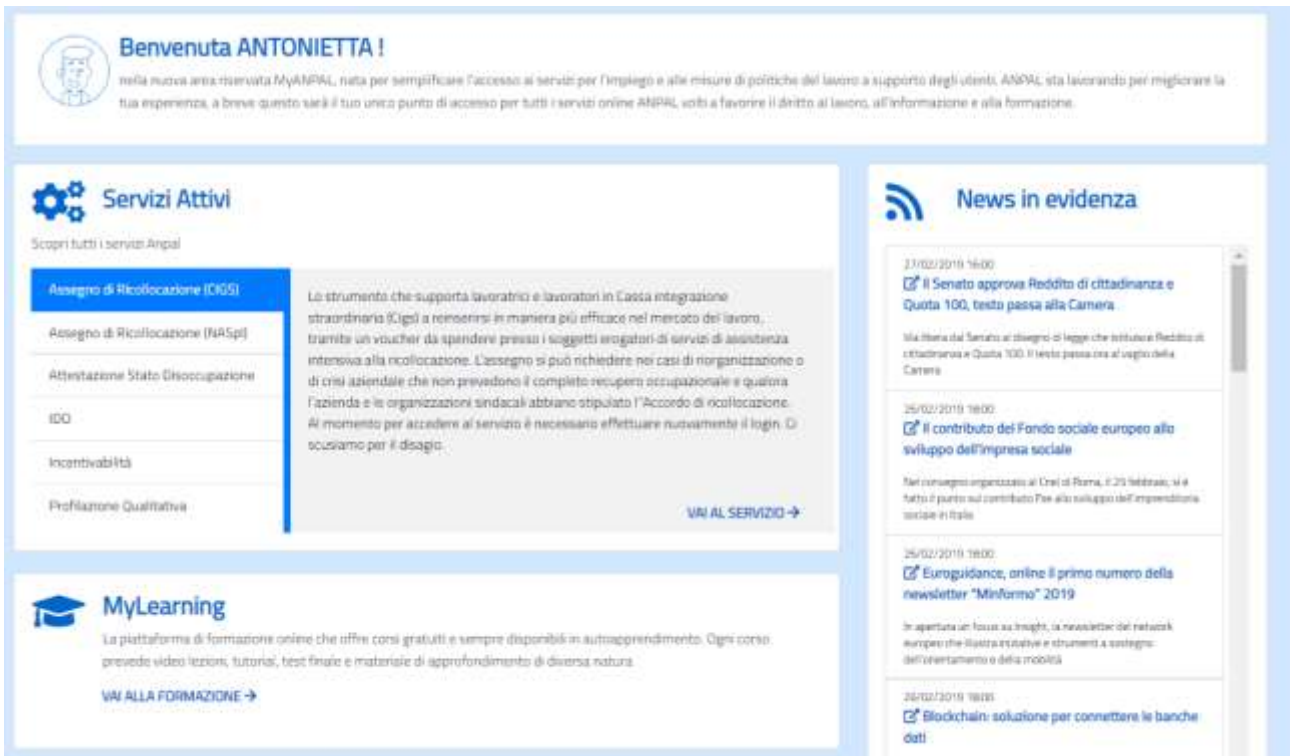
Benvenuta ANTONIETTA !

nella nuova area riservata MyANPAL, nata per semplificare l'accesso ai servizi per l'impiego e alle misure di politiche del lavoro a supporto degli utenti. ANPAL sta lavorando per migliorare la tua esperienza, a breve questo sarà il tuo unico punto di accesso per tutti i servizi online ANPAL volti a favorire il diritto al lavoro, all'informazione e alla formazione.

Servizi Attivi

Scopri tutti i servizi Anpal

Assegno di Ricollocazione (CIGS)

Assegno di Ricollocazione (NASpI)

Attestazione Stato Disoccupazione

IDO

Incentivabilità

Profilazione Qualitativa

Lo strumento che supporta lavoratrici e lavoratori in Cassa integrazione straordinaria (Cigs) a reinserirsi in maniera più efficace nel mercato del lavoro, tramite un voucher da spendere presso i soggetti erogatori di servizi di assistenza intensiva alla ricollocazione. L'assegno si può richiedere nei casi di riorganizzazione o di crisi aziendale che non prevedono il completo recupero occupazionale e qualora l'azienda e le organizzazioni sindacali abbiano stipulato l'"Accordo di ricollocazione. Al momento per accedere al servizio è necessario effettuare nuovamente il login. Ci scusiamo per il disagio.

VAI AL SERVIZIO →

MyLearning

La piattaforma di formazione online che offre corsi gratuiti e sempre disponibili in autoapprendimento. Ogni corso prevede video lezioni, tutorial, test finale e materiale di approfondimento di diversa natura.

VAI ALLA FORMAZIONE →

News in evidenza

27/02/2019 16:00
Il Senato approva Reddito di cittadinanza e Quota 100, testo passa alla Camera

Via libera dal Senato al disegno di legge che istituisce Reddito di cittadinanza e Quota 100. Il testo passa ora al vaglio della Camera

26/02/2019 18:00
Il contributo del Fondo sociale europeo allo sviluppo dell'impresa sociale

Nel convegno organizzato al Cnel di Roma, il 25 febbraio, si è fatto il punto sul contributo Fse allo sviluppo dell'imprenditoria sociale in Italia

26/02/2019 18:00
Euroguidance, online il primo numero della newsletter "Minformo" 2019

In apertura un focus su Insight, la newsletter del network europeo che illustra iniziative e strumenti a sostegno dell'orientamento e della mobilità

26/02/2019 18:00
Blockchain: soluzione per connettere le banche dati